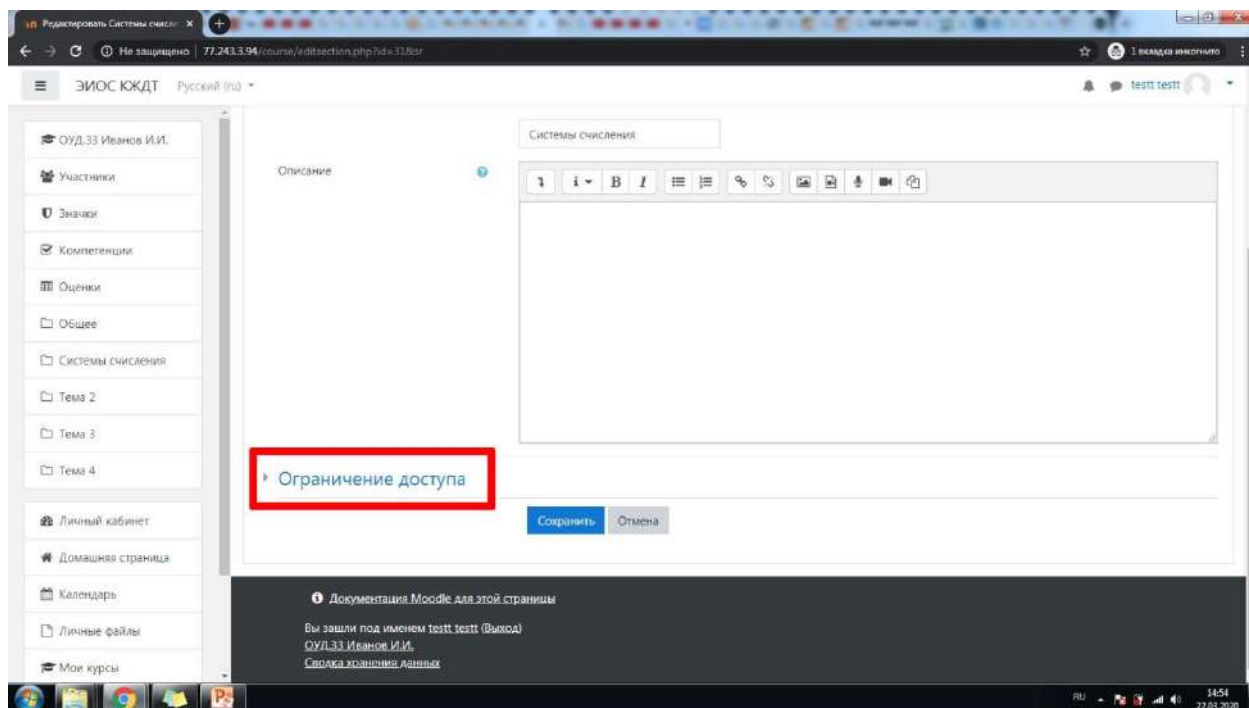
Редактировать Системы счисле ×

Не защищено | 77.243.3.94/course/editsection.php?id=31&sr

1 вкладка инкогнито

ЭИОС ККДТ Русский (ru)

testt testt

ОУД.33 Иванов И.И.

Участники

Значки

Компетенции

Оценки

Общее

Системы счисления

Тема 2

Тема 3

Тема 4

Личный кабинет

Домашняя страница

Календарь

Личные файлы

Мои курсы

Системы счисления

Описание

Ограничение доступа

Сохранить Отмена

Документация Moodle для этой страницы

Вы зашли под именем testt testt (Выход)
ОУД.33 Иванов И.И.
Сводка хранения данных

RU 14:54 27.03.2020